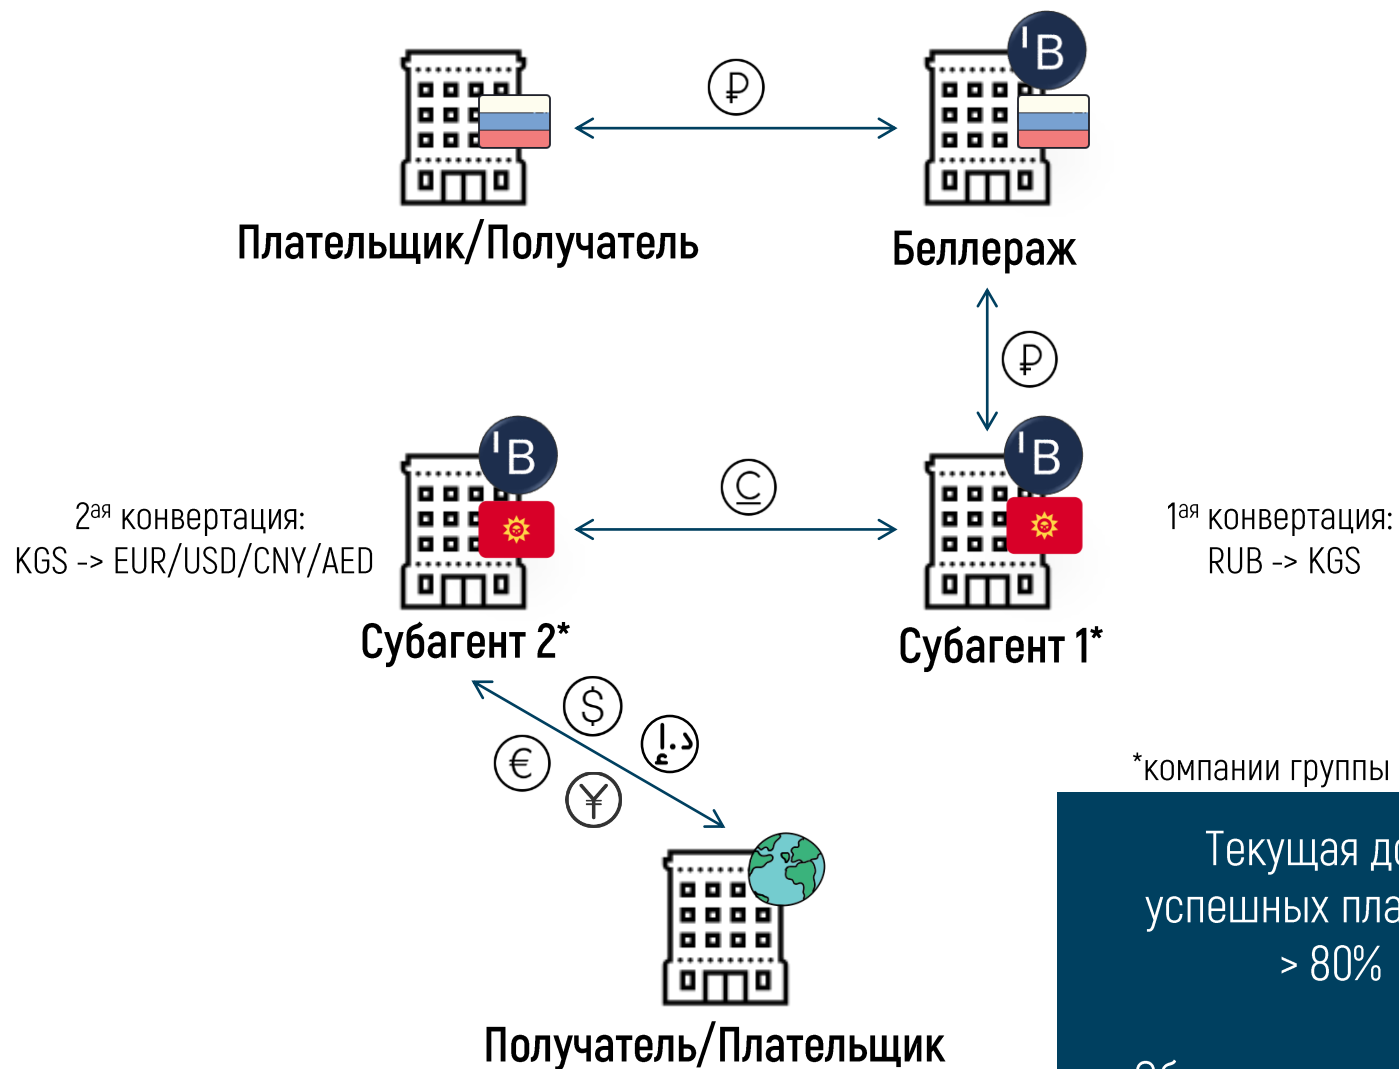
₽

Плательщик/Получатель

ʹB

Беллераж

₽

ʹB

ʹB

с

$2^{ая}$ конвертация:
KGS -> EUR/USD/CNY/AED

$1^{ая}$ конвертация:
RUB -> KGS

Субагент 2*

Субагент 1*

$

د.إ

€

¥

*компании группы

Текущая д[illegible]
успешных пла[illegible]
> 80%

Получатель/Плательщик